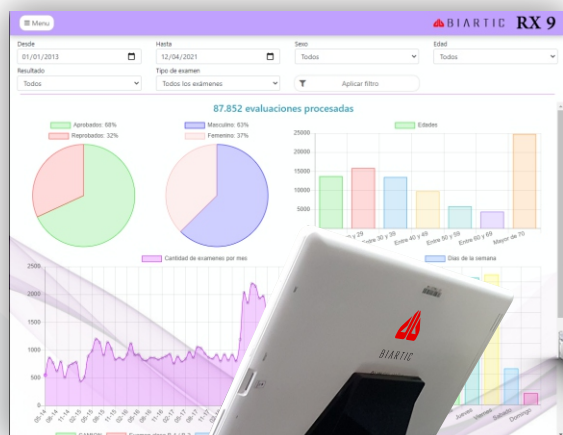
≡ Menu

BIARTIC RX 9

Desde
01/01/2013

Hasta
12/04/2021

Sexo
Todos

Edad
Todos

Resultado
Todos

Tipo de examen
Todos los exámenes

Aplicar filtro

87.852 evaluaciones procesadas

Aprobados: 68%
Reprobados: 32%

Masculino: 63%
Femenino: 37%

Edades

25000
20000
15000
10000
5000
0

30 y 29
Entre 30 y 39
Entre 40 y 49
Entre 50 y 59
Entre 60 y 69
Mayor de 70

Cantidad de examenes por mes

2500
2000
1500
1000
500

Días de la semana

Jueves
Viernes
Sábado
Domingo

BIARTIC

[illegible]